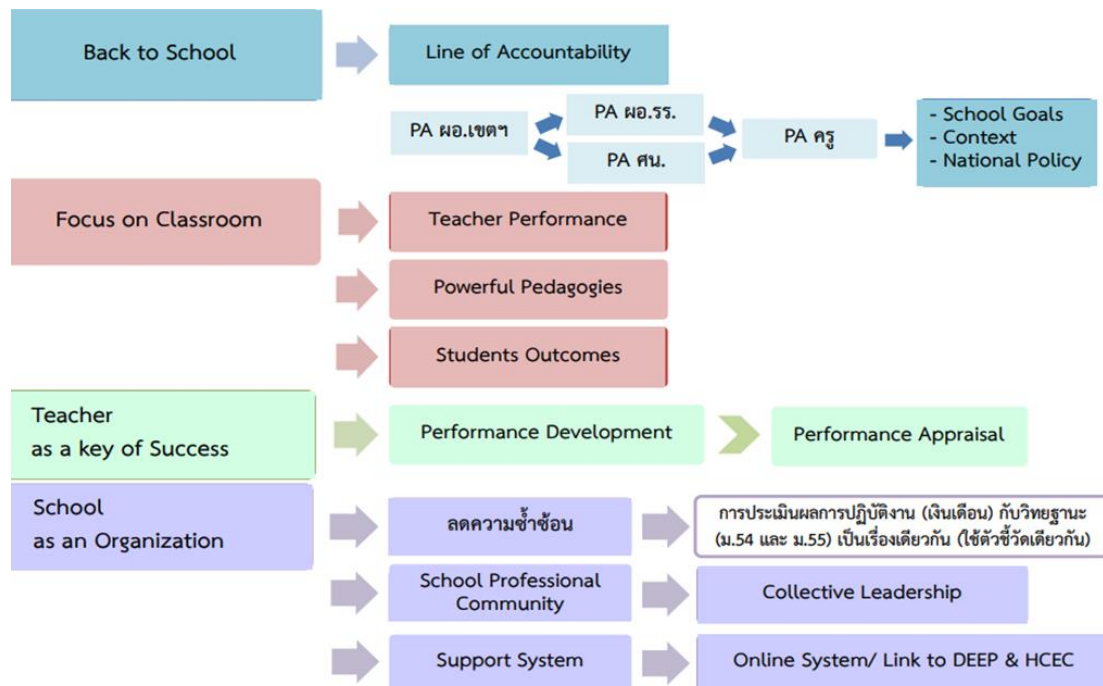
Back to School

Line of Accountability

PA ผอ.เขตฯ

PA ผอ.รร.

PA ศน.

PA ครู

- School Goals
- Context
- National Policy

Focus on Classroom

Teacher Performance

Powerful Pedagogies

Students Outcomes

Teacher as a key of Success

Performance Development

Performance Appraisal

School as an Organization

ลดความซ้ำซ้อน

การประเมินผลการปฏิบัติงาน (เงินเดือน) กับวิทยฐานะ (ม.54 และ ม.55) เป็นเรื่องเดียวกัน (ใช้ตัวชี้วัดเดียวกัน)

School Professional Community

Collective Leadership

Support System

Online System/ Link to DEEP & HCEC